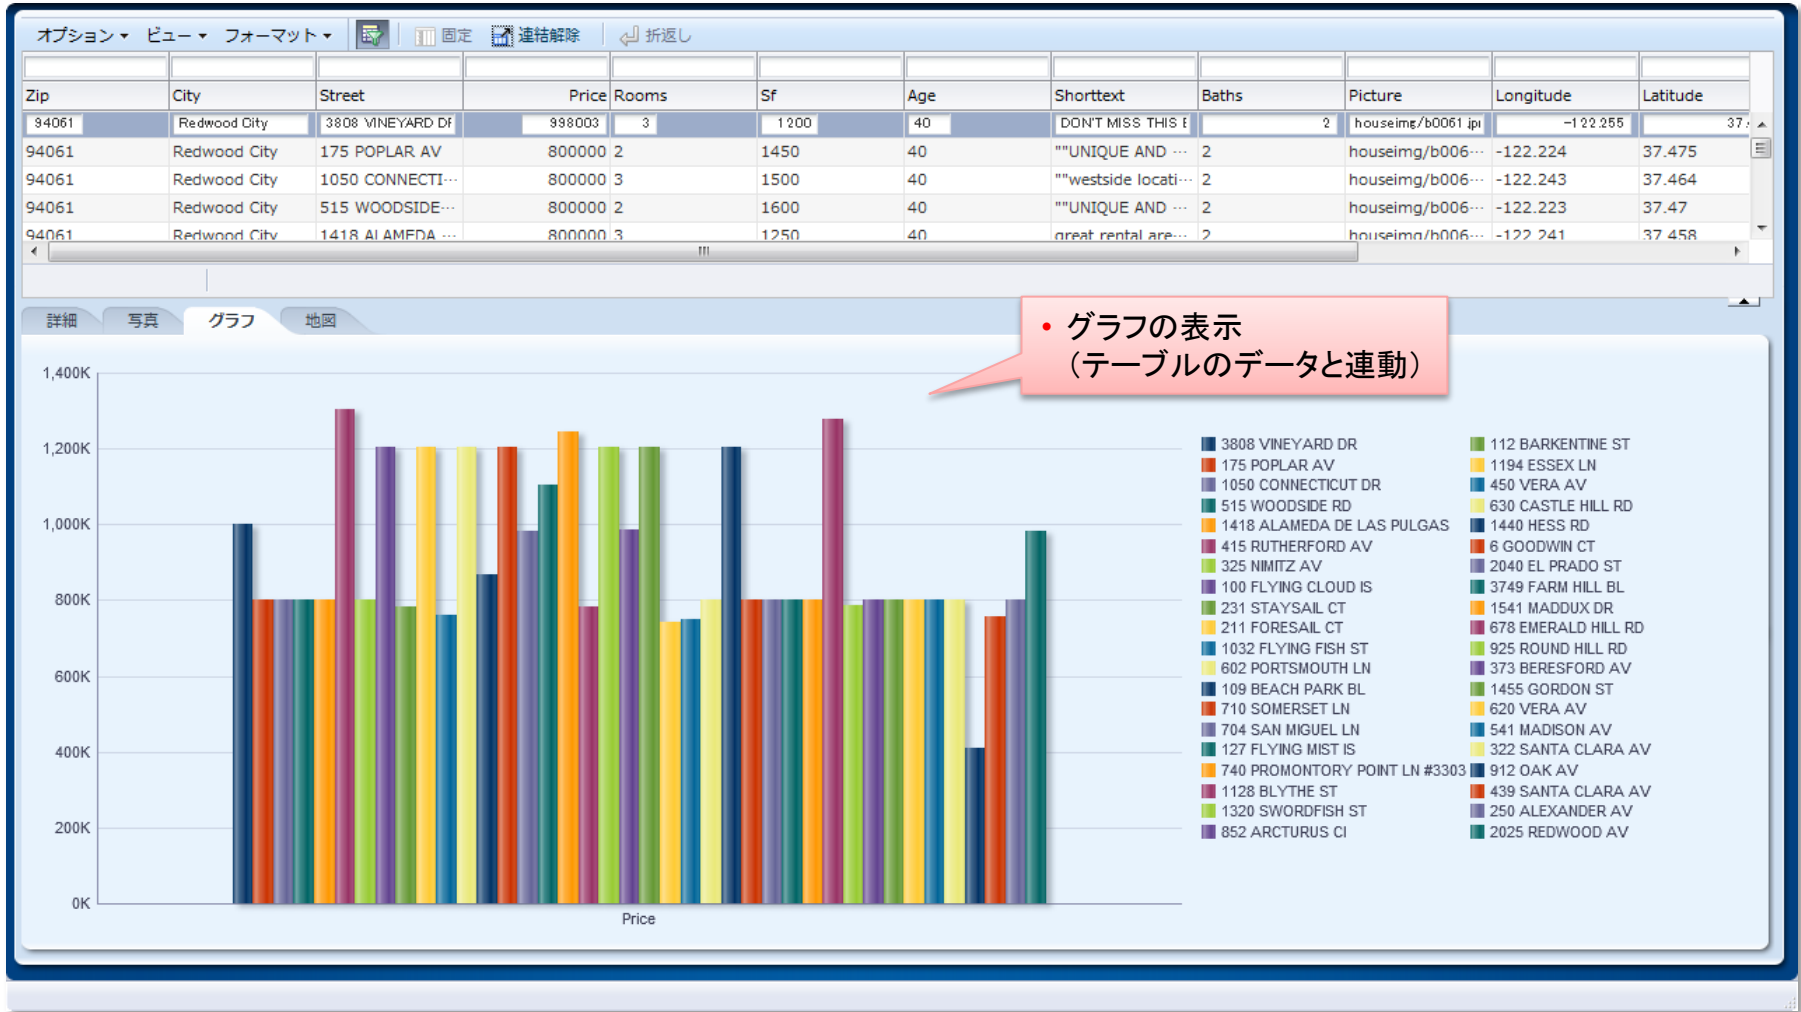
オプション ▾ ビュー ▾ フォーマット ▾ 固定 連結解除 折返し

| Zip | City | Street | Price | Rooms | Sf | Age | Shorttext | Baths | Picture | Longitude | Latitude |
|---|---|---|---|---|---|---|---|---|---|---|---|
| 94061 | Redwood City | 3808 VINEYARD DF | 998003 | 3 | 1200 | 40 | DON'T MISS THIS E | 2 | houseimg/b0061.jpi | -122.255 | 37.4 |
| 94061 | Redwood City | 175 POPLAR AV | 800000 | 2 | 1450 | 40 | ""UNIQUE AND ··· | 2 | houseimg/b006··· | -122.224 | 37.475 |
| 94061 | Redwood City | 1050 CONNECTI··· | 800000 | 3 | 1500 | 40 | ""westside locati··· | 2 | houseimg/b006··· | -122.243 | 37.464 |
| 94061 | Redwood City | 515 WOODSIDE··· | 800000 | 2 | 1600 | 40 | ""UNIQUE AND ··· | 2 | houseimg/b006··· | -122.223 | 37.47 |
| 94061 | Redwood City | 1418 ALAMEDA ··· | 800000 | 3 | 1250 | 40 | great rental are··· | 2 | houseimg/b006··· | -122.241 | 37.458 |

詳細 写真 グラフ 地図

• グラフの表示
（テーブルのデータと連動）

1,400K
1,200K
1,000K
800K
600K
400K
200K
0K
Price

3808 VINEYARD DR
175 POPLAR AV
1050 CONNECTICUT DR
515 WOODSIDE RD
1418 ALAMEDA DE LAS PULGAS
415 RUTHERFORD AV
325 NIMITZ AV
100 FLYING CLOUD IS
231 STAYSAIL CT
211 FORESAIL CT
1032 FLYING FISH ST
602 PORTSMOUTH LN
109 BEACH PARK BL
710 SOMERSET LN
704 SAN MIGUEL LN
127 FLYING MIST IS
740 PROMONTORY POINT LN #3303
1128 BLYTHE ST
1320 SWORDFISH ST
852 ARCTURUS CI
112 BARKENTINE ST
1194 ESSEX LN
450 VERA AV
630 CASTLE HILL RD
1440 HESS RD
6 GOODWIN CT
2040 EL PRADO ST
3749 FARM HILL BL
1541 MADDUX DR
678 EMERALD HILL RD
925 ROUND HILL RD
373 BERESFORD AV
1455 GORDON ST
620 VERA AV
541 MADISON AV
322 SANTA CLARA AV
912 OAK AV
439 SANTA CLARA AV
250 ALEXANDER AV
2025 REDWOOD AV